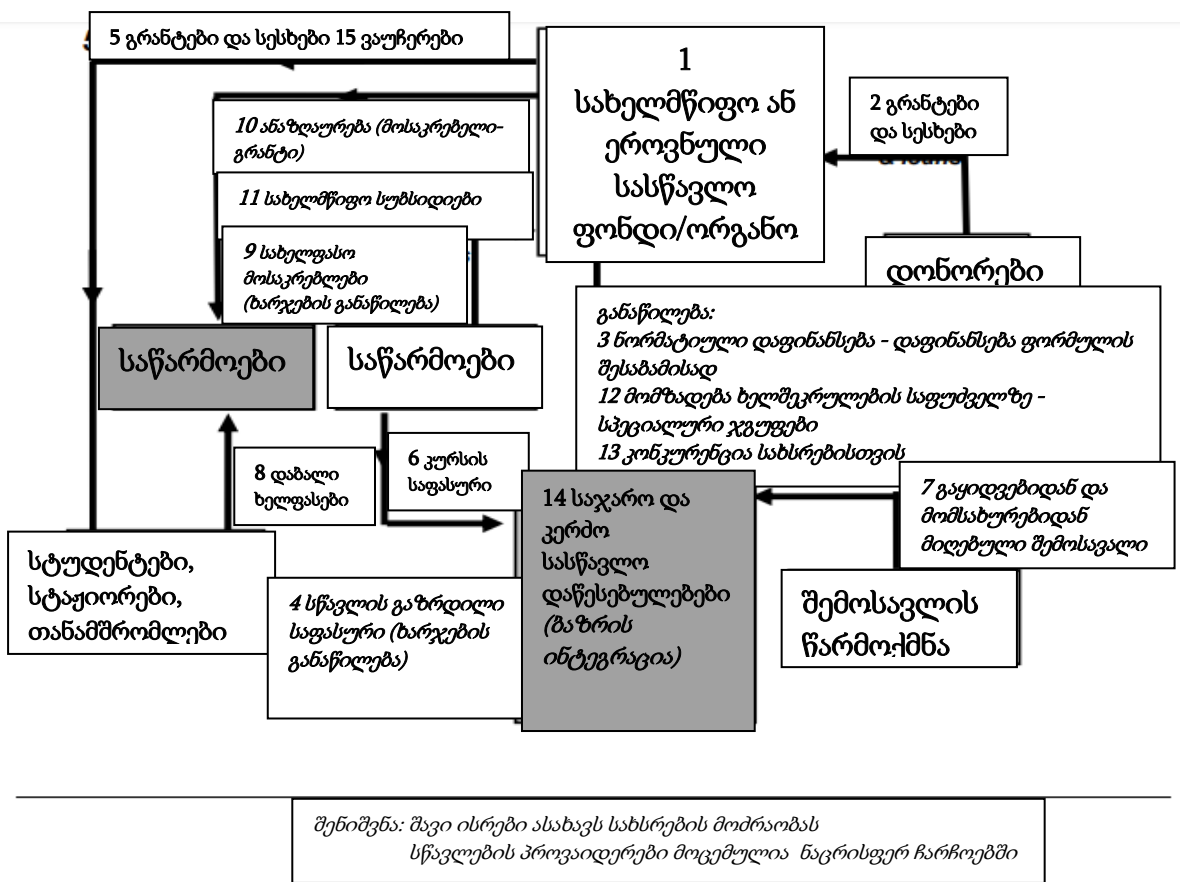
5 გრანტები და სესხები 15 ვაუჩერები

1
სახელმწიფო ან ეროვნული სასწავლო ფონდი/ორგანო

2 გრანტები და სესხები

დონორები

10 ანაზღაურება (მოსაკრებელი-გრანტი)

11 სახელმწიფო სუბსიდიები

9 სახელფასო მოსაკრებლები (ხარჯების განაწილება)

საწარმოები

საწარმოები

განაწილება:
3 ნორმატიული დაფინანსება - დაფინანსება ფორმულის შესაბამისად
12 მომზადება ხელშეკრულების საფუძველზე - სპეციალური ჯგუფები
13 კონკურენცია სახსრებისთვის

8 დაბალი ხელფასები

6 კურსის საფასური

14 საჯარო და კერძო სასწავლო დაწესებულებები (ბაზრის ინტეგრაცია)

7 გაყიდვებიდან და მომსახურებიდან მიღებული შემოსავალი

სტუდენტები, სტაჟიორები, თანამშრომლები

4 სწავლის გაზრდილი საფასური (ხარჯების განაწილება)

შემოსავლის წარმოქმნა

შენიშვნა: შავი ისრები ასახავს სახსრების მოძრაობას
სწავლების პროვაიდერები მოცემულია ნაცრისფერ ჩარჩოებში